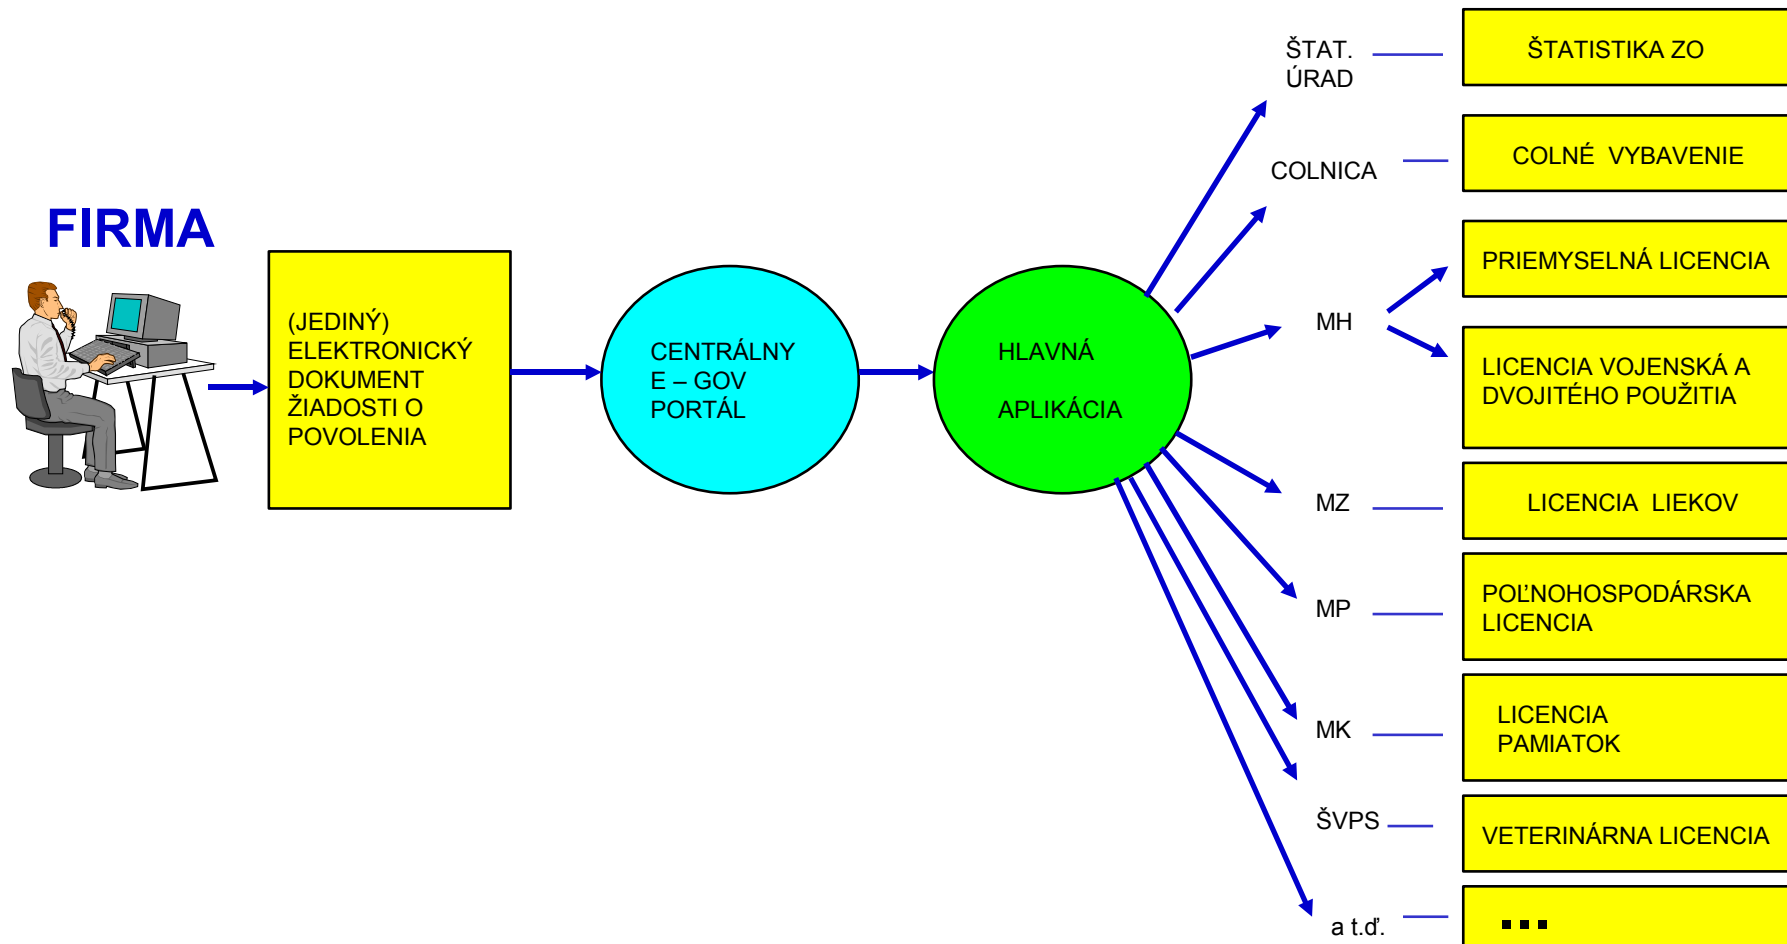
FIRMA

(JEDINÝ) ELEKTRONICKÝ DOKUMENT ŽIADOSTI O POVOLENIA

CENTRÁLNY E – GOV PORTÁL

HLAVNÁ APLIKÁCIA

ŠTAT. ÚRAD

ŠTATISTIKA ZO

COLNICA

COLNÉ VYBAVENIE

MH

PRIEMYSELNÁ LICENCIA

LICENCIA VOJENSKÁ A DVOJITÉHO POUŽITIA

MZ

LICENCIA LIEKOV

MP

POĽNOHOSPODÁRSKA LICENCIA

MK

LICENCIA PAMIATOK

ŠVPS

VETERINÁRNA LICENCIA

a t.ď.

...